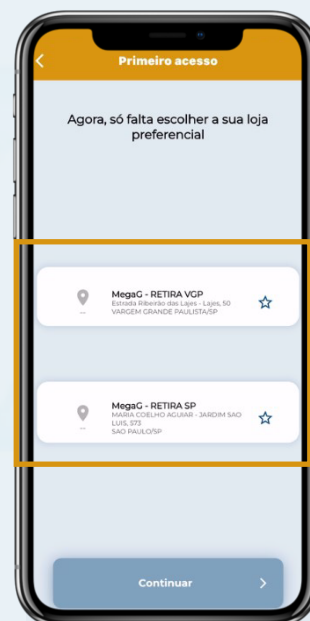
Primeiro acesso

Agora, só falta escolher a sua loja preferencial

MegaG - RETIRA VGP
Estrada Ribeirão das Lajes - Lajes, 50
VARGEM GRANDE PAULISTA/SP

MegaG - RETIRA SP
MARIA COELHO AGUIAR - JARDIM SAO LUIS, 573
SAO PAULO/SP

Continuar